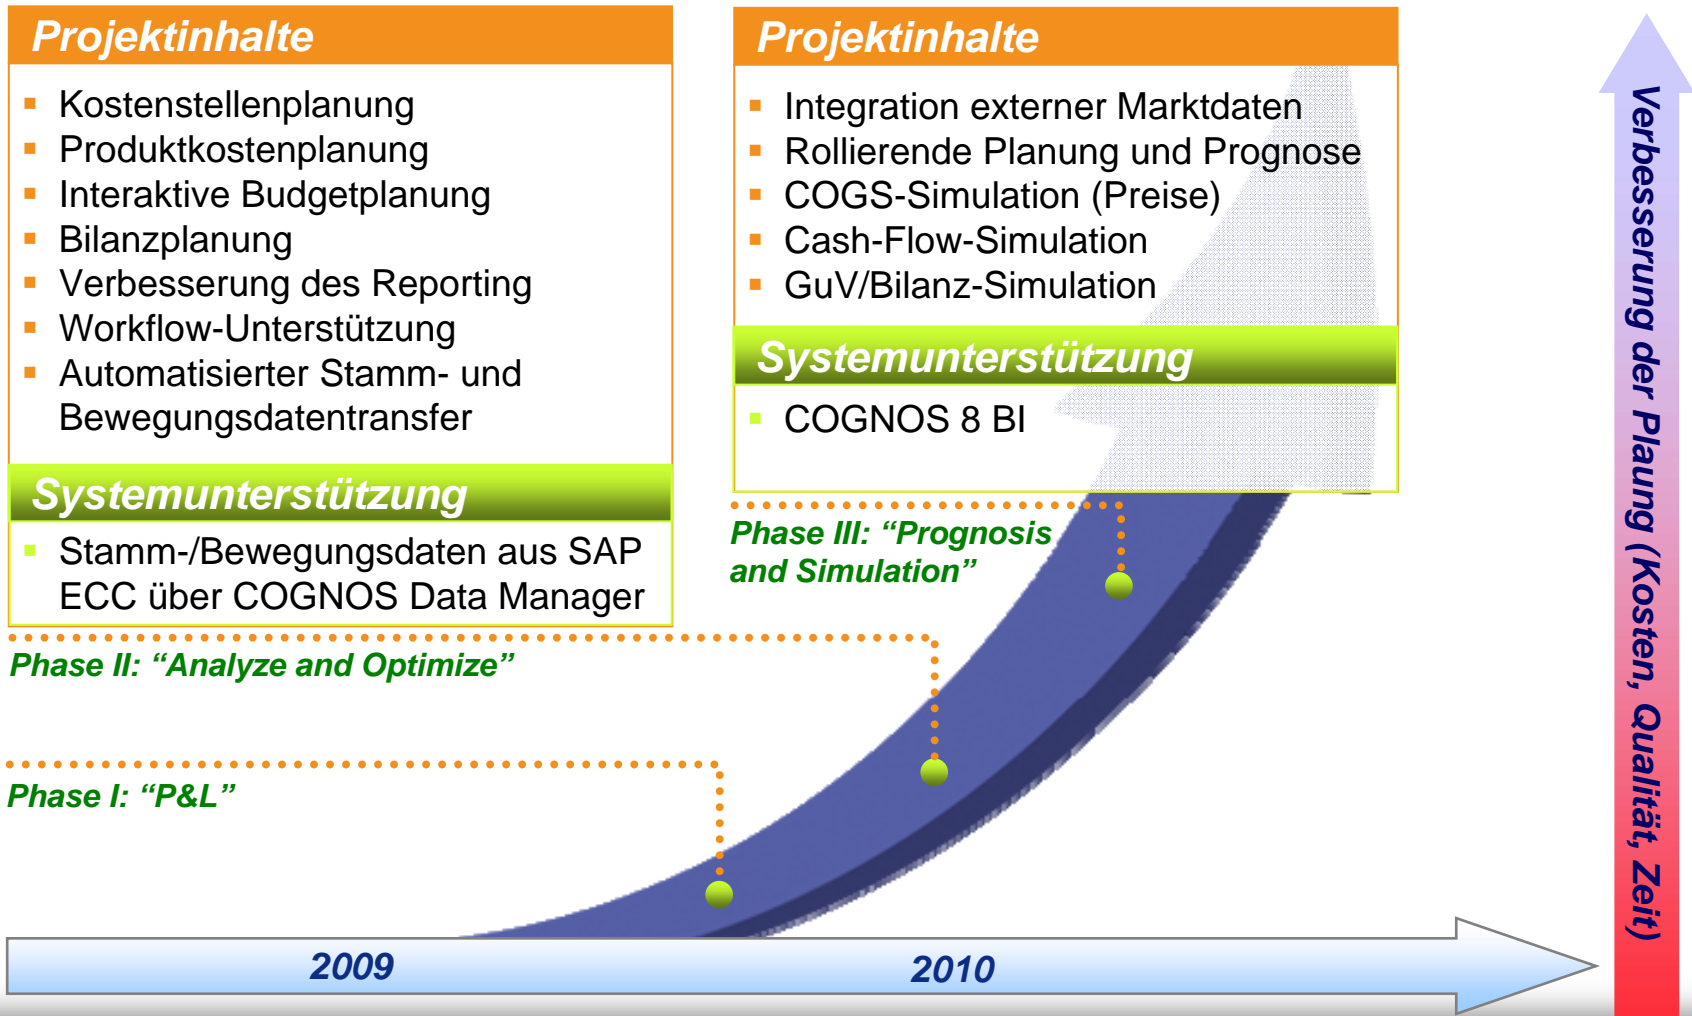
Projektinhalte

- Kostenstellenplanung
- Produktkostenplanung
- Interaktive Budgetplanung
- Bilanzplanung
- Verbesserung des Reporting
- Workflow-Unterstützung
- Automatisierter Stamm- und Bewegungsdatentransfer

Systemunterstützung

- Stamm-/Bewegungsdaten aus SAP ECC über COGNOS Data Manager

Projektinhalte

- Integration externer Marktdaten
- Rollierende Planung und Prognose
- COGS-Simulation (Preise)
- Cash-Flow-Simulation
- GuV/Bilanz-Simulation

Systemunterstützung

- COGNOS 8 BI

Phase III: “Prognosis and Simulation”

Phase II: “Analyze and Optimize”

Phase I: “P&L”

2009

2010

Verbesserung der Plaung (Kosten, Qualität, Zeit)